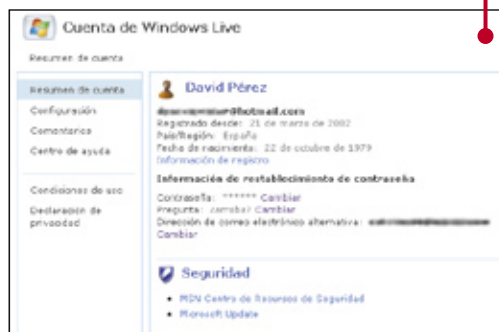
Cuenta de Windows Live

Resumen de cuenta

Resumen de cuenta
Configuración
Comentarios
Centro de ayuda

Condiciones de uso
Declaración de privacidad

David Pérez

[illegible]@hotmail.com
Registrado desde: 21 de marzo de 2002
País/Región: España
Fecha de nacimiento: 22 de octubre de 1979
Información de registro

Información de restablecimiento de contraseña

Contraseña: ****** Cambiar
Pregunta: zamba// Cambiar
Dirección de correo electrónico alternativa: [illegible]
Cambiar

Seguridad

• MSN Centro de Recursos de Seguridad
• Microsoft Update